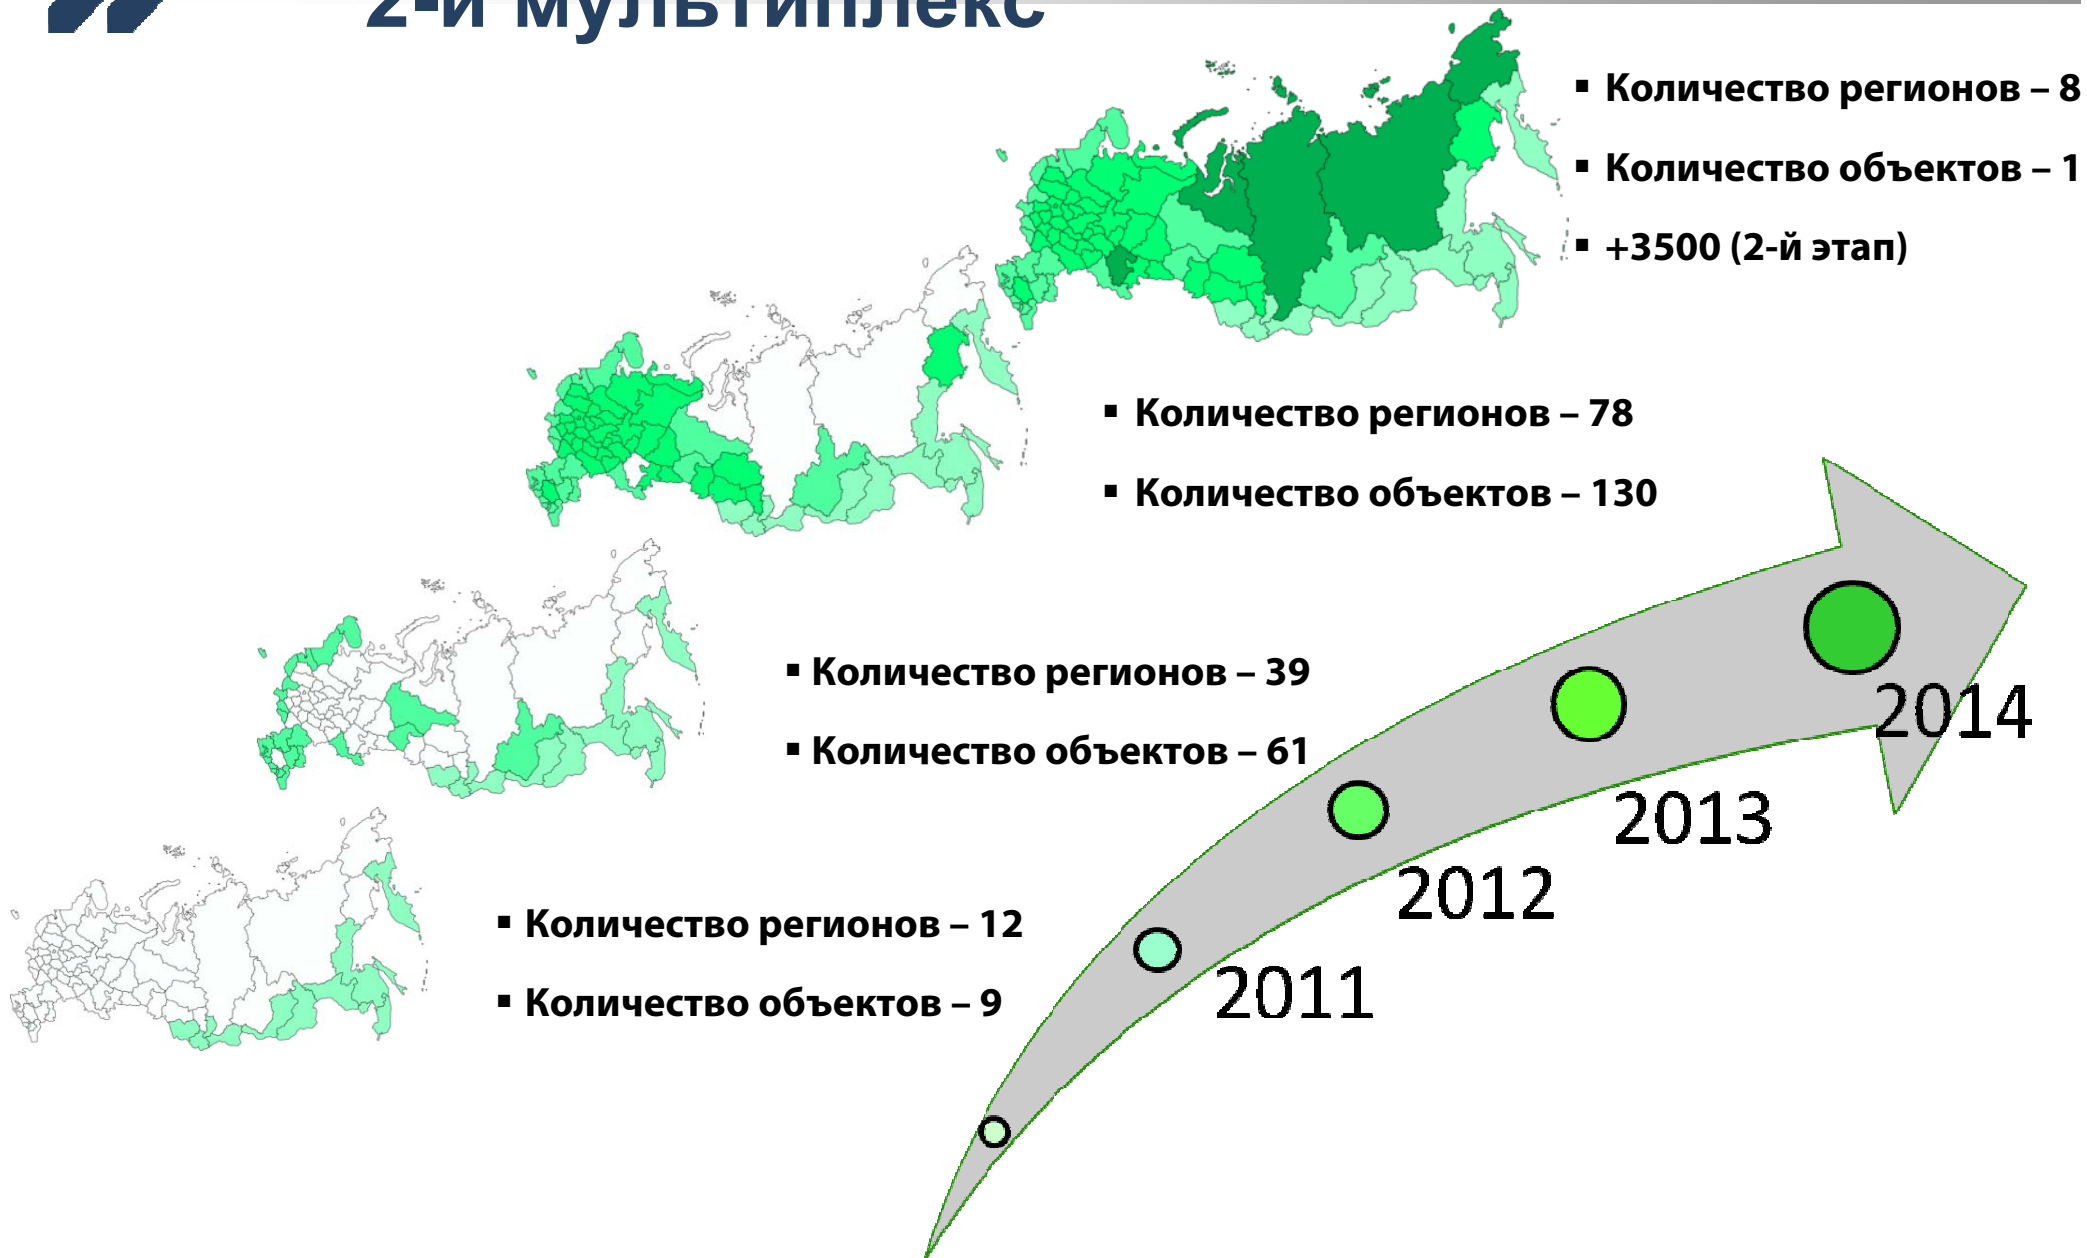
2-й мультиплекс

Количество регионов – 8
Количество объектов – 1
+3500 (2-й этап)

Количество регионов – 78
Количество объектов – 130

Количество регионов – 39
Количество объектов – 61

Количество регионов – 12
Количество объектов – 9

2011
2012
2013
2014